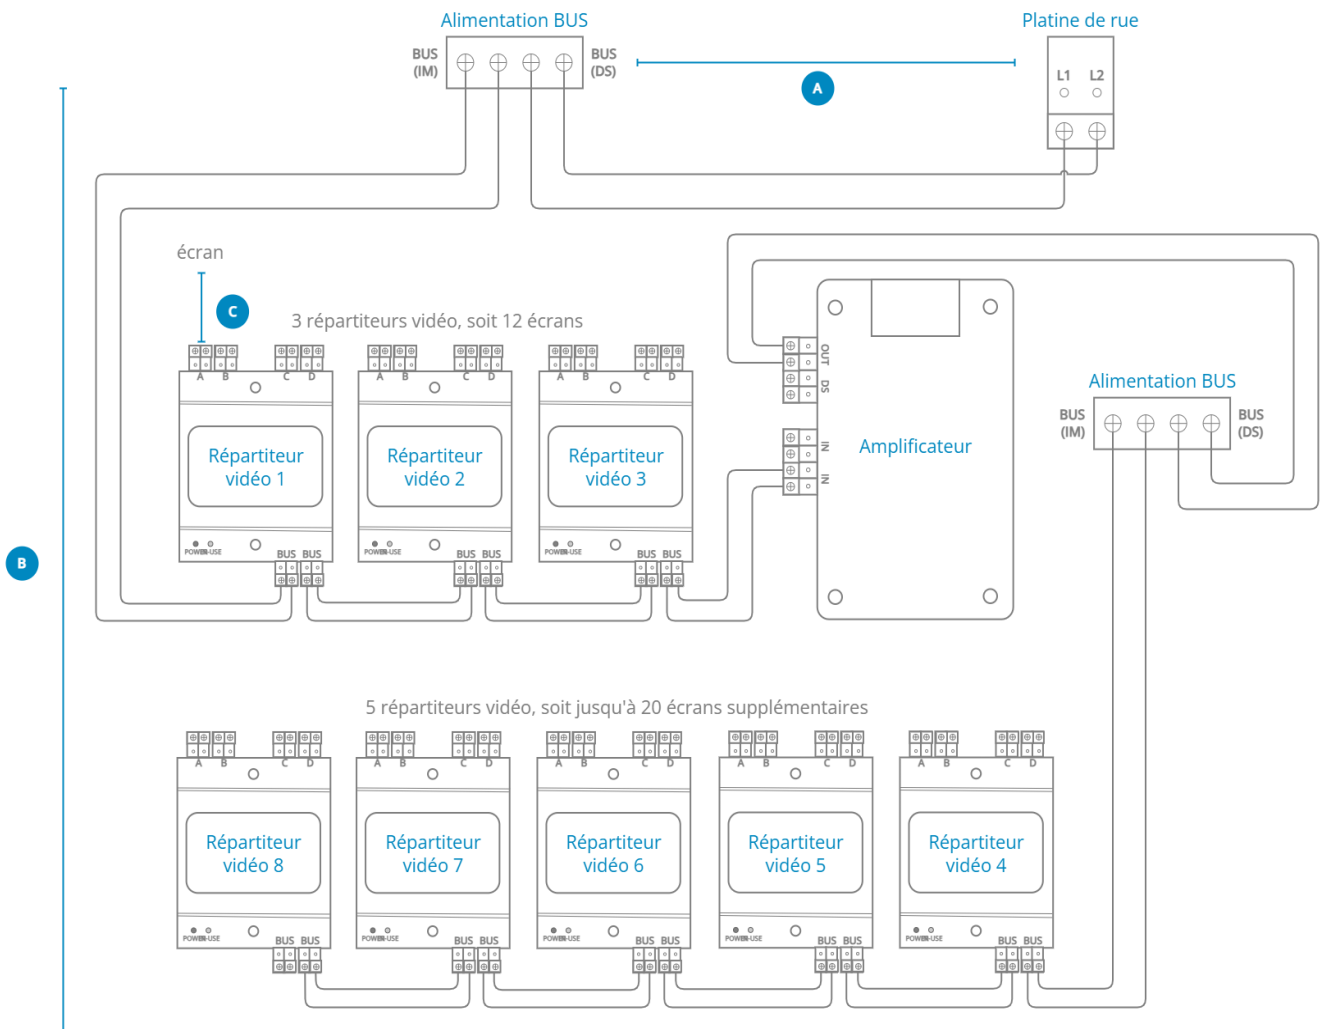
Alimentation BUS

BUS (IM)

BUS (DS)

Platine de rue

L1 L2

A

B

écran

C

3 répartiteurs vidéo, soit 12 écrans

A B C D

Répartiteur vidéo 1

POWER IN-USE

BUS BUS

A B C D

Répartiteur vidéo 2

POWER IN-USE

BUS BUS

A B C D

Répartiteur vidéo 3

POWER IN-USE

BUS BUS

OUT

DS

IN

IN

Amplificateur

Alimentation BUS

BUS (IM)

BUS (DS)

5 répartiteurs vidéo, soit jusqu'à 20 écrans supplémentaires

A B C D

Répartiteur vidéo 8

POWER IN-USE

BUS BUS

A B C D

Répartiteur vidéo 7

POWER IN-USE

BUS BUS

A B C D

Répartiteur vidéo 6

POWER IN-USE

BUS BUS

A B C D

Répartiteur vidéo 5

POWER IN-USE

BUS BUS

A B C D

Répartiteur vidéo 4

POWER IN-USE

BUS BUS